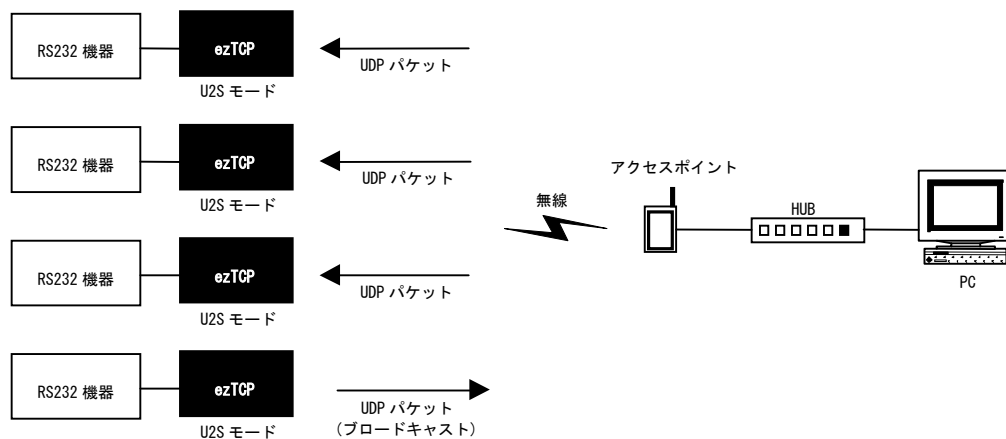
RS232 機器

ezTCP

U2S モード

UDP パケット

RS232 機器

ezTCP

U2S モード

UDP パケット

RS232 機器

ezTCP

U2S モード

UDP パケット

RS232 機器

ezTCP

U2S モード

UDP パケット
（ブロードキャスト）

無線

アクセスポイント

HUB

PC